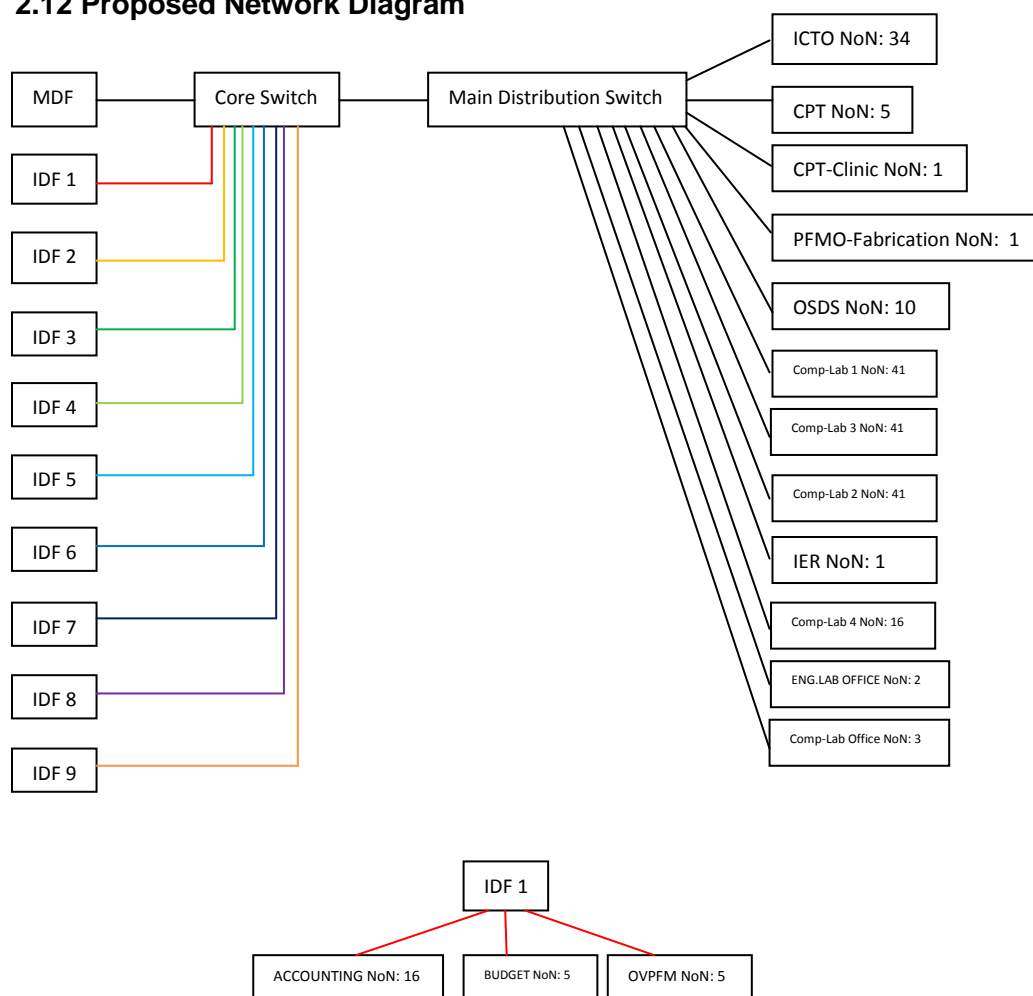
2.12 Proposed Network Diagram

MDF

Core Switch

Main Distribution Switch

ICTO NoN: 34

CPT NoN: 5

CPT-Clinic NoN: 1

PFMO-Fabrication NoN: 1

OSDS NoN: 10

Comp-Lab 1 NoN: 41

Comp-Lab 3 NoN: 41

Comp-Lab 2 NoN: 41

IER NoN: 1

Comp-Lab 4 NoN: 16

ENG.LAB OFFICE NoN: 2

Comp-Lab Office NoN: 3

IDF 1

IDF 2

IDF 3

IDF 4

IDF 5

IDF 6

IDF 7

IDF 8

IDF 9

IDF 1

ACCOUNTING NoN: 16

BUDGET NoN: 5

OVPFM NoN: 5